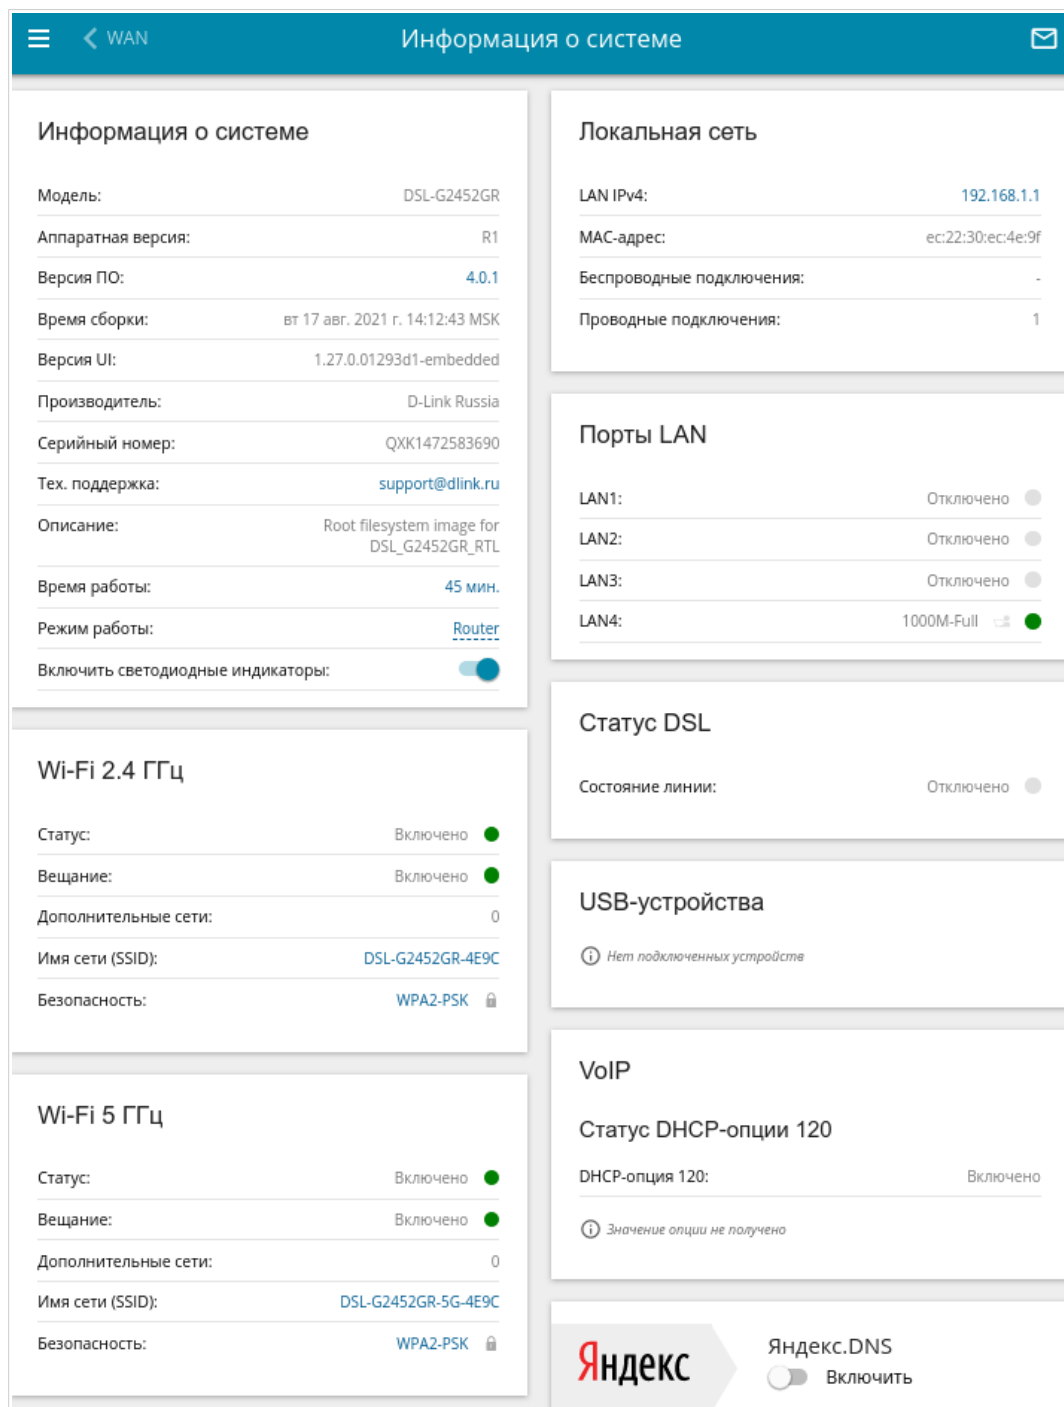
WAN Информация о системе

Информация о системе

| | |
|---|---|
| Модель: | DSL-G2452GR |
| Аппаратная версия: | R1 |
| Версия ПО: | 4.0.1 |
| Время сборки: | вт 17 авг. 2021 г. 14:12:43 MSK |
| Версия UI: | 1.27.0.01293d1-embedded |
| Производитель: | D-Link Russia |
| Серийный номер: | QXK1472583690 |
| Тех. поддержка: | support@dlink.ru |
| Описание: | Root filesystem image for DSL_G2452GR_RTL |
| Время работы: | 45 мин. |
| Режим работы: | Router |
| Включить светодиодные индикаторы: | |

Wi-Fi 2.4 ГГц

| | |
|---|---|
| Статус: | Включено |
| Вещание: | Включено |
| Дополнительные сети: | 0 |
| Имя сети (SSID): | DSL-G2452GR-4E9C |
| Безопасность: | WPA2-PSK |

Wi-Fi 5 ГГц

| | |
|---|---|
| Статус: | Включено |
| Вещание: | Включено |
| Дополнительные сети: | 0 |
| Имя сети (SSID): | DSL-G2452GR-5G-4E9C |
| Безопасность: | WPA2-PSK |

Локальная сеть

| | |
|---|---|
| LAN IPv4: | 192.168.1.1 |
| MAC-адрес: | ec:22:30:ec:4e:9f |
| Беспроводные подключения: | - |
| Проводные подключения: | 1 |

Порты LAN

| | |
|---|---|
| LAN1: | Отключено |
| LAN2: | Отключено |
| LAN3: | Отключено |
| LAN4: | 1000M-Full |

Статус DSL

Состояние линии: Отключено

USB-устройства

Нет подключенных устройств

VoIP

Статус DHCP-опции 120

DHCP-опция 120: Включено

Значение опции не получено

Яндекс

Яндекс.DNS

Включить